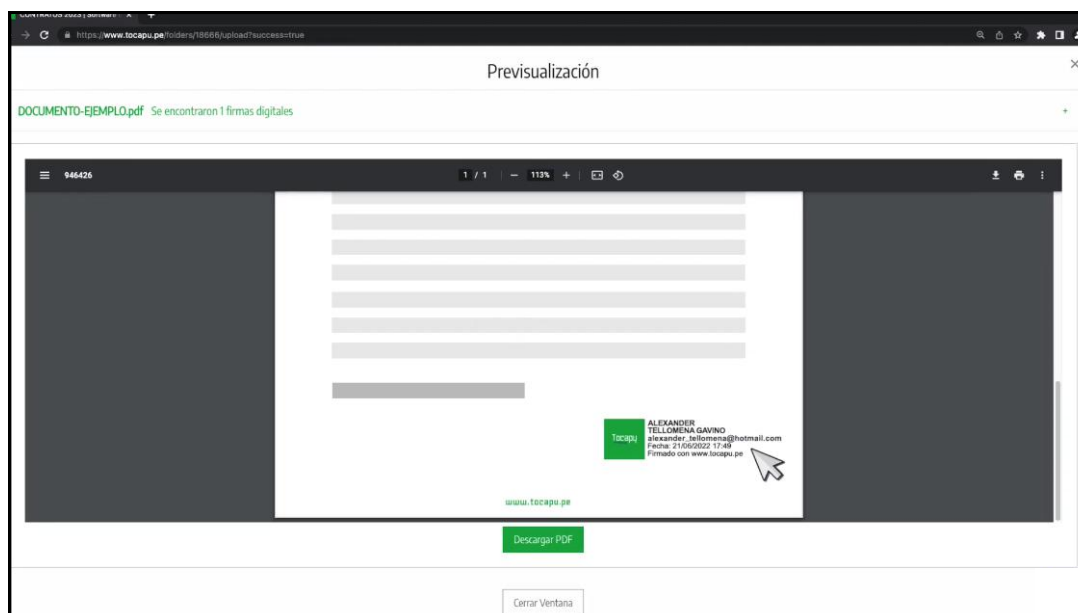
CONTRATOS 2023 | Software ×

https://www.tocapu.pe/folders/18666/upload?success=true

Previsualización

×

DOCUMENTO-EJEMPLO.pdf Se encontraron 1 firmas digitales

+

946426

1 / 1 | — 113% + |

Tocapu

ALEXANDER
TELLOMENA GAVINO
alexander_tellomena@hotmail.com
Fecha: 21/06/2022 17:49
Firmado con www.tocapu.pe

www.tocapu.pe

Descargar PDF

Cerrar Ventana